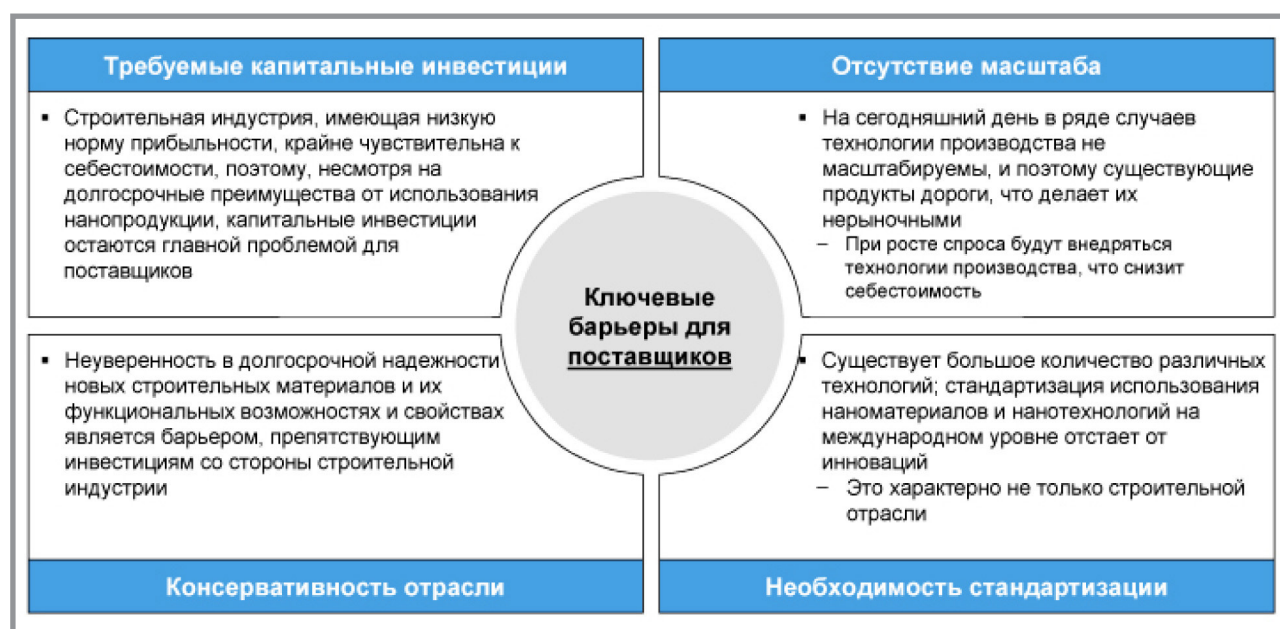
Требуемые капитальные инвестиции

- Строительная индустрия, имеющая низкую норму прибыльности, крайне чувствительна к себестоимости, поэтому, несмотря на долгосрочные преимущества от использования нанопродукции, капитальные инвестиции остаются главной проблемой для поставщиков

Отсутствие масштаба

- На сегодняшний день в ряде случаев технологии производства не масштабируемы, и поэтому существующие продукты дороги, что делает их нерыночными
  – При росте спроса будут внедряться технологии производства, что снизит себестоимость

Ключевые барьеры для поставщиков

- Неуверенность в долгосрочной надежности новых строительных материалов и их функциональных возможностях и свойствах является барьером, препятствующим инвестициям со стороны строительной индустрии

Консервативность отрасли

- Существует большое количество различных технологий; стандартизация использования наноматериалов и нанотехнологий на международном уровне отстает от инноваций
  – Это характерно не только строительной отрасли

Необходимость стандартизации